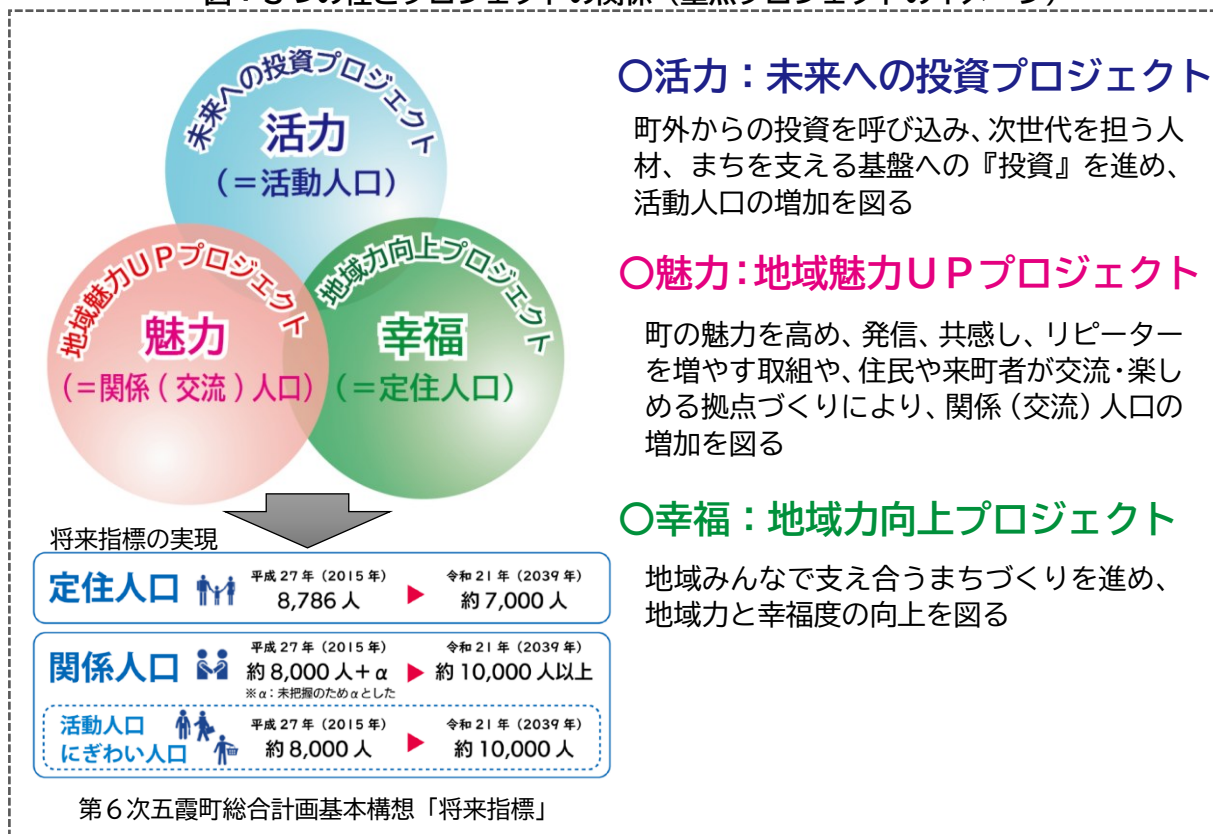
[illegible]

未来への投資プロジェクト
活力
（＝活動人口）

地域魅力ＵＰプロジェクト
魅力
（＝関係（交流）人口）

地域力向上プロジェクト
幸福
（＝定住人口）

将来指標の実現

| 定住人口 | 平成 27 年（2015 年） 8,786 人 | ▶ | 令和 21 年（2039 年） 約 7,000 人 |
|---|---|---|---|
| 関係人口 | 平成 27 年（2015 年） 約 8,000 人＋α ※α：未把握のためαとした | ▶ | 令和 21 年（2039 年） 約 10,000 人以上 |
| 活動人口 にぎわい人口 | 平成 27 年（2015 年） 約 8,000 人 | ▶ | 令和 21 年（2039 年） 約 10,000 人 |

第６次五霞町総合計画基本構想「将来指標」

○活力：未来への投資プロジェクト

町外からの投資を呼び込み、次世代を担う人材、まちを支える基盤への『投資』を進め、活動人口の増加を図る

○魅力：地域魅力ＵＰプロジェクト

町の魅力を高め、発信、共感し、リピーターを増やす取組や、住民や来町者が交流・楽しめる拠点づくりにより、関係（交流）人口の増加を図る

○幸福：地域力向上プロジェクト

地域みんなで支え合うまちづくりを進め、地域力と幸福度の向上を図る